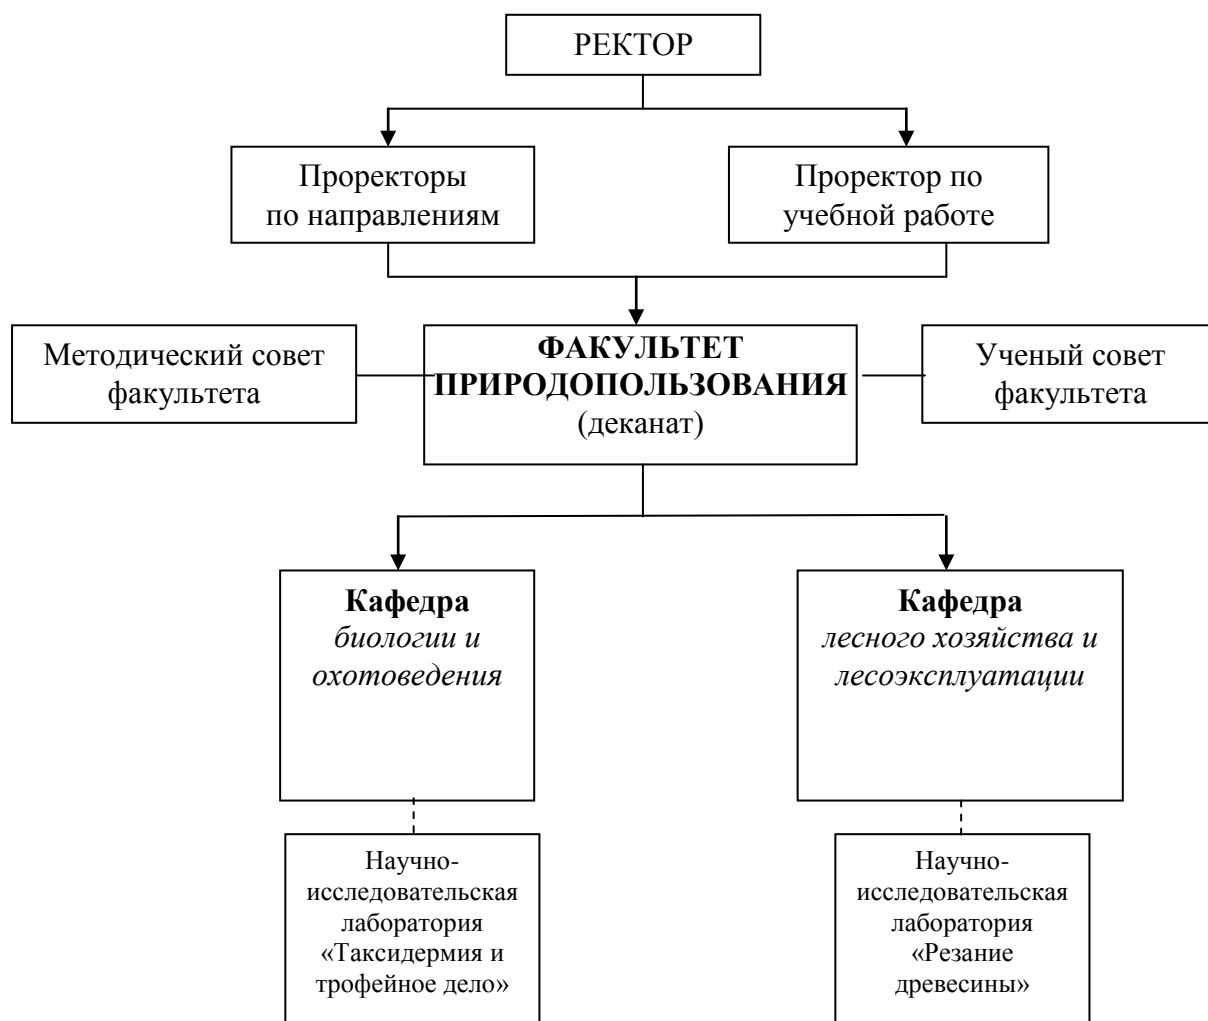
РЕКТОР

Проректоры по направлениям

Проректор по учебной работе

Методический совет факультета

**ФАКУЛЬТЕТ ПРИРОДОПОЛЬЗОВАНИЯ** (деканат)

Ученый совет факультета

**Кафедра** *биологии и охотоведения*

**Кафедра** *лесного хозяйства и лесоэксплуатации*

Научно-исследовательская лаборатория «Таксидермия и трофейное дело»

Научно-исследовательская лаборатория «Резание древесины»